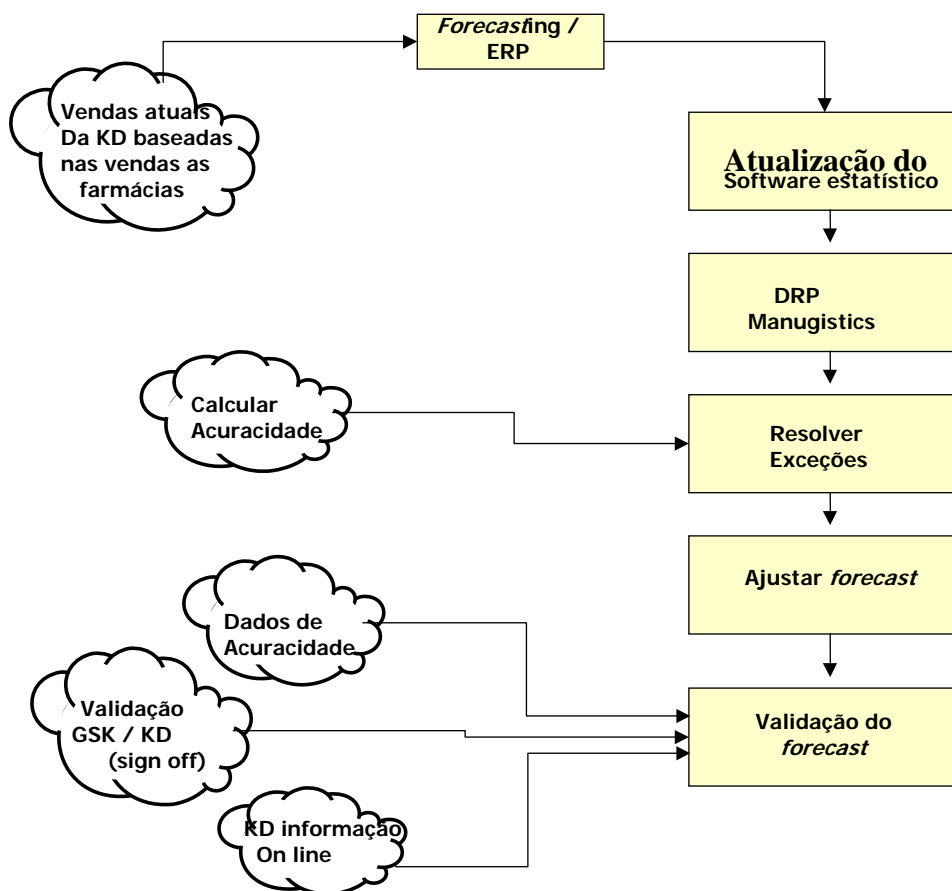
Forecasting / ERP

Vendas atuais Da KD baseadas nas vendas as farmácias

Atualização do Software estatístico

DRP Manugistics

Calcular Acuracidade

Resolver Exceções

Ajustar forecast

Dados de Acuracidade

Validação GSK / KD (sign off)

Validação do forecast

KD informação On line